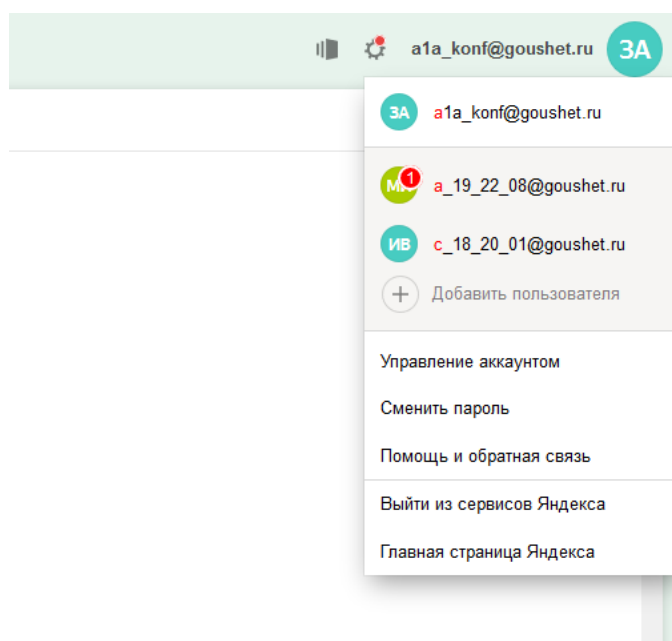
a1a_konf@goushet.ru ЗА

ЗА a1a_konf@goushet.ru

МК 1 a_19_22_08@goushet.ru

ИВ c_18_20_01@goushet.ru

+ Добавить пользователя

Управление аккаунтом

Сменить пароль

Помощь и обратная связь

Выйти из сервисов Яндекса

Главная страница Яндекса